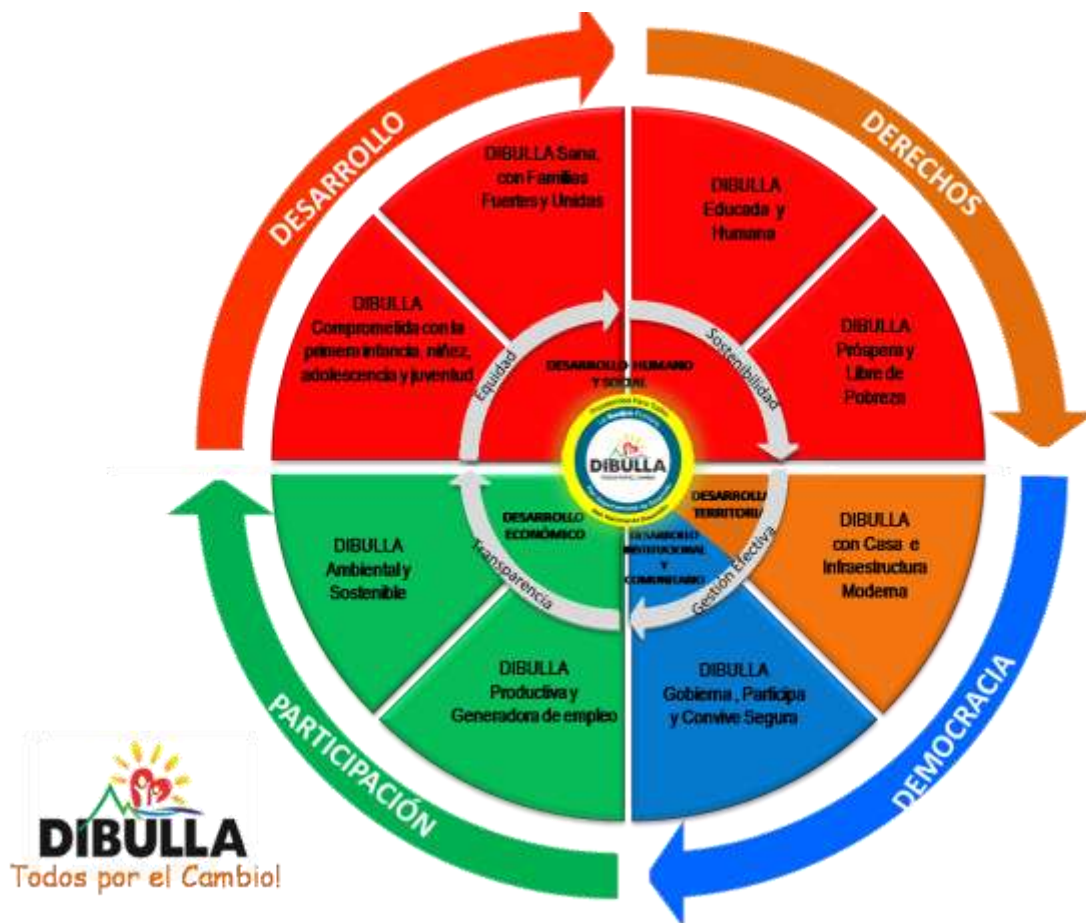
DESARROLLO

DERECHOS

DEMOCRACIA

PARTICIPACIÓN

DIBULLA Sana, con Familias Fuertes y Unidas

DIBULLA Educada y Humana

DIBULLA Comprometida con la primera infancia, niñez, adolescencia y juventud

DIBULLA Próspera y Libre de Pobreza

DIBULLA Ambiental y Sostenible

DIBULLA con Casa e Infraestructura Moderna

DIBULLA Productiva y Generadora de empleo

DIBULLA Gobierna, Participa y Convive Segura

Equidad

Sostenibilidad

Transparencia

Gestión Efectiva

DESARROLLO HUMANO Y SOCIAL

DESARROLLO TERRITORIAL

DESARROLLO ECONÓMICO

DESARROLLO INSTITUCIONAL Y COMUNITARIO

DIBULLA

DIBULLA
Todos por el Cambio!